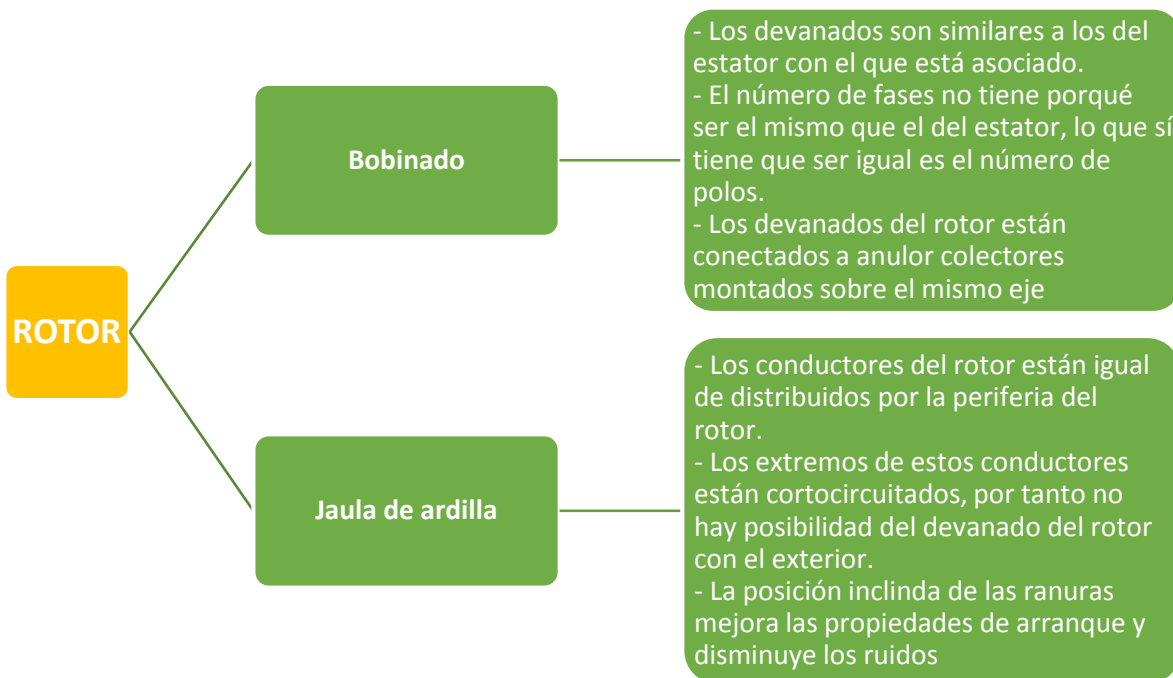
ROTOR

Bobinado

- Los devanados son similares a los del estator con el que está asociado.
- El número de fases no tiene porqué ser el mismo que el del estator, lo que sí tiene que ser igual es el número de polos.
- Los devanados del rotor están conectados a anulor colectores montados sobre el mismo eje

Jaula de ardilla

- Los conductores del rotor están igual de distribuidos por la periferia del rotor.
- Los extremos de estos conductores están cortocircuitados, por tanto no hay posibilidad del devanado del rotor con el exterior.
- La posición inclinda de las ranuras mejora las propiedades de arranque y disminuye los ruidos